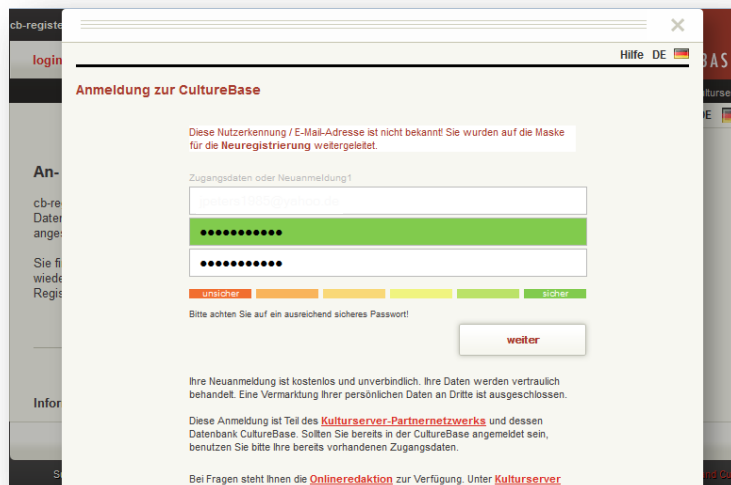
cb-registe

login

An-

cb-re
Dater
anges

Sie fi
wiede
Regis

Infor

BAS
lturse
DE

×

Hilfe DE

Anmeldung zur CultureBase

Diese Nutzerkennung / E-Mail-Adresse ist nicht bekannt! Sie wurden auf die Maske für die Neuregistrierung weitergeleitet.

Zugangsdaten oder Neuanmeldung1

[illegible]

●●●●●●●●●●●

●●●●●●●●●●●

unsicher sicher

Bitte achten Sie auf ein ausreichend sicheres Passwort!

weiter

Ihre Neuanmeldung ist kostenlos und unverbindlich. Ihre Daten werden vertraulich behandelt. Eine Vermarktung Ihrer persönlichen Daten an Dritte ist ausgeschlossen.

Diese Anmeldung ist Teil des Kulturserver-Partnernetzwerks und dessen Datenbank CultureBase. Sollten Sie bereits in der CultureBase angemeldet sein, benutzen Sie bitte Ihre bereits vorhandenen Zugangsdaten.

Bei Fragen steht Ihnen die Onlineredaktion zur Verfügung. Unter Kulturserver